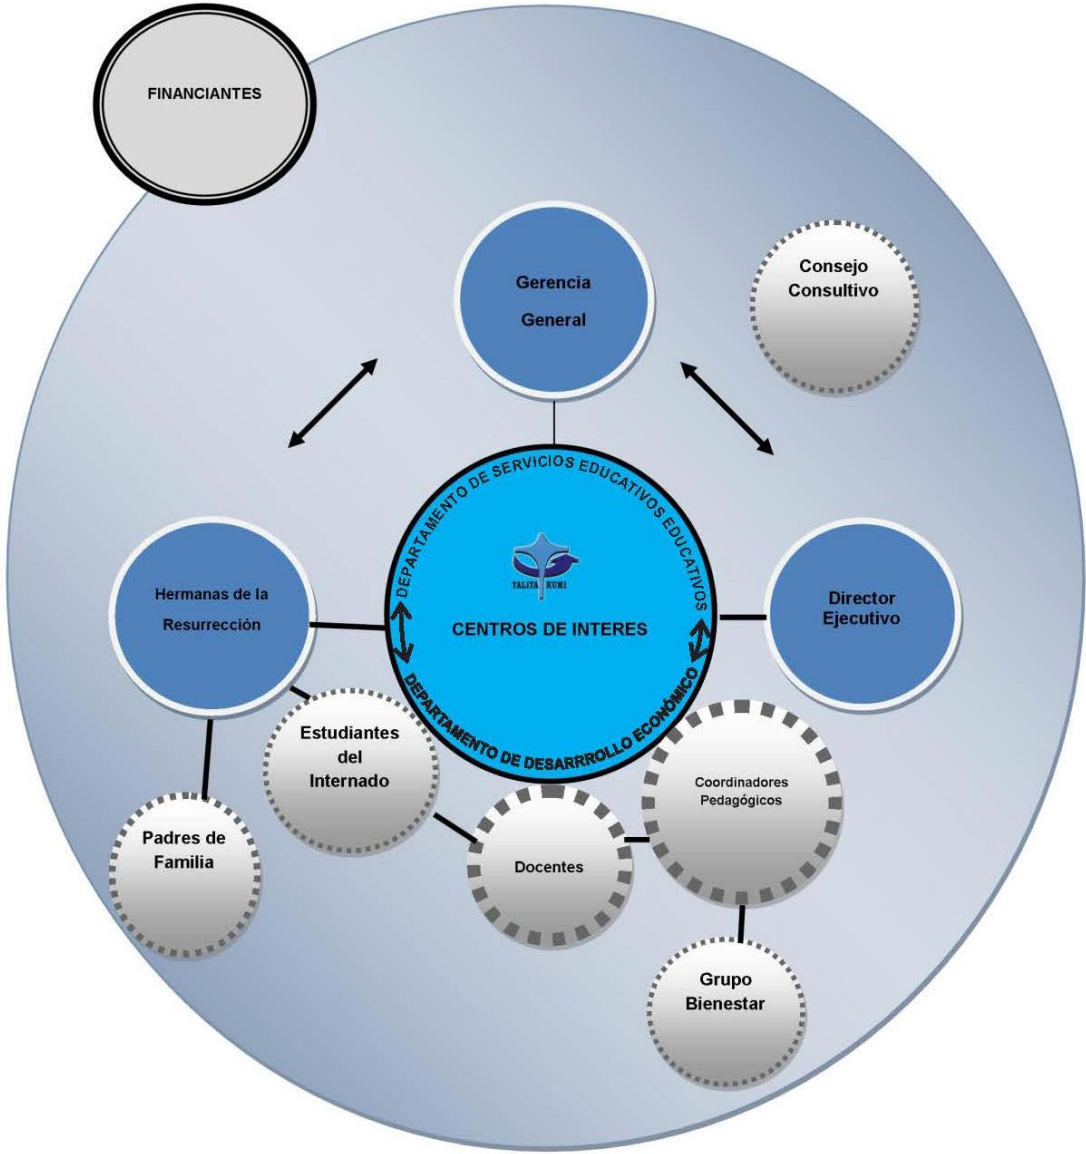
FINANCIANTES

Gerencia General

Consejo Consultivo

DEPARTAMENTO DE SERVICIOS EDUCATIVOS EDUCATIVOS

TALITA KUMI

CENTROS DE INTERES

DEPARTAMENTO DE DESARRROLLO ECONÓMICO

Hermanas de la Resurrección

Director Ejecutivo

Estudiantes del Internado

Coordinadores Pedagógicos

Padres de Familia

Docentes

Grupo Bienestar